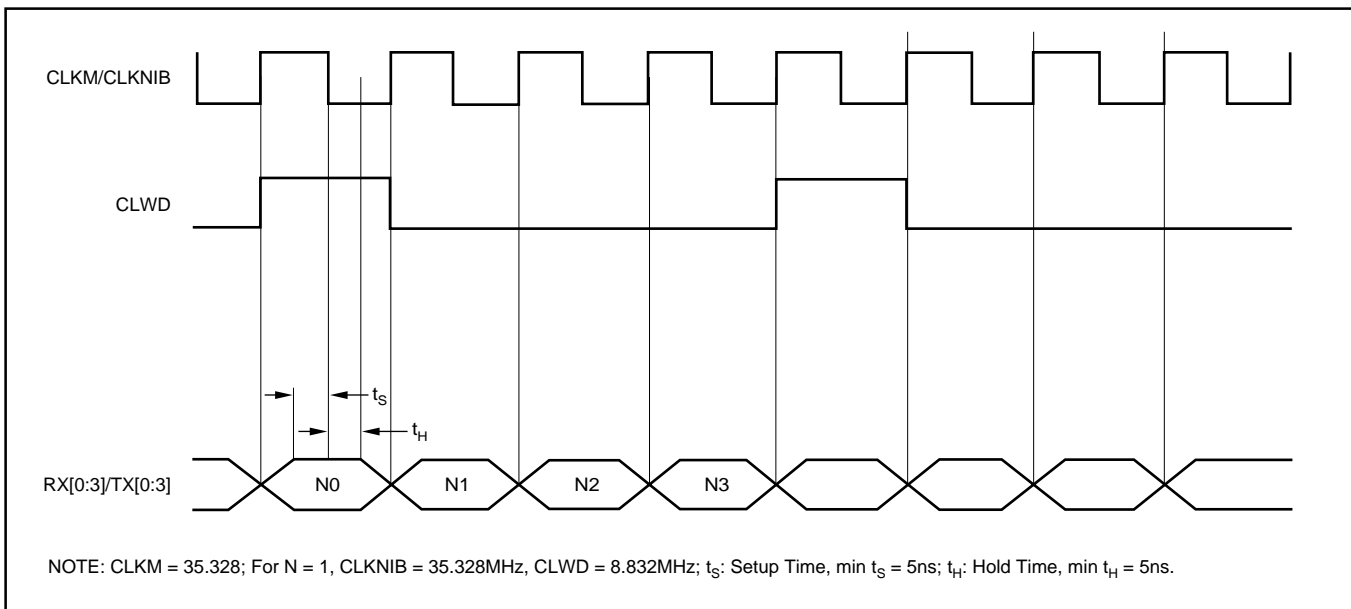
CLKM/CLKNIB

CLWD

$t_S$

$t_H$

RX[0:3]/TX[0:3]

N0

N1

N2

N3

NOTE: CLKM = 35.328; For N = 1, CLKNIB = 35.328MHz, CLWD = 8.832MHz; $t_S$: Setup Time, min $t_S$ = 5ns; $t_H$: Hold Time, min $t_H$ = 5ns.